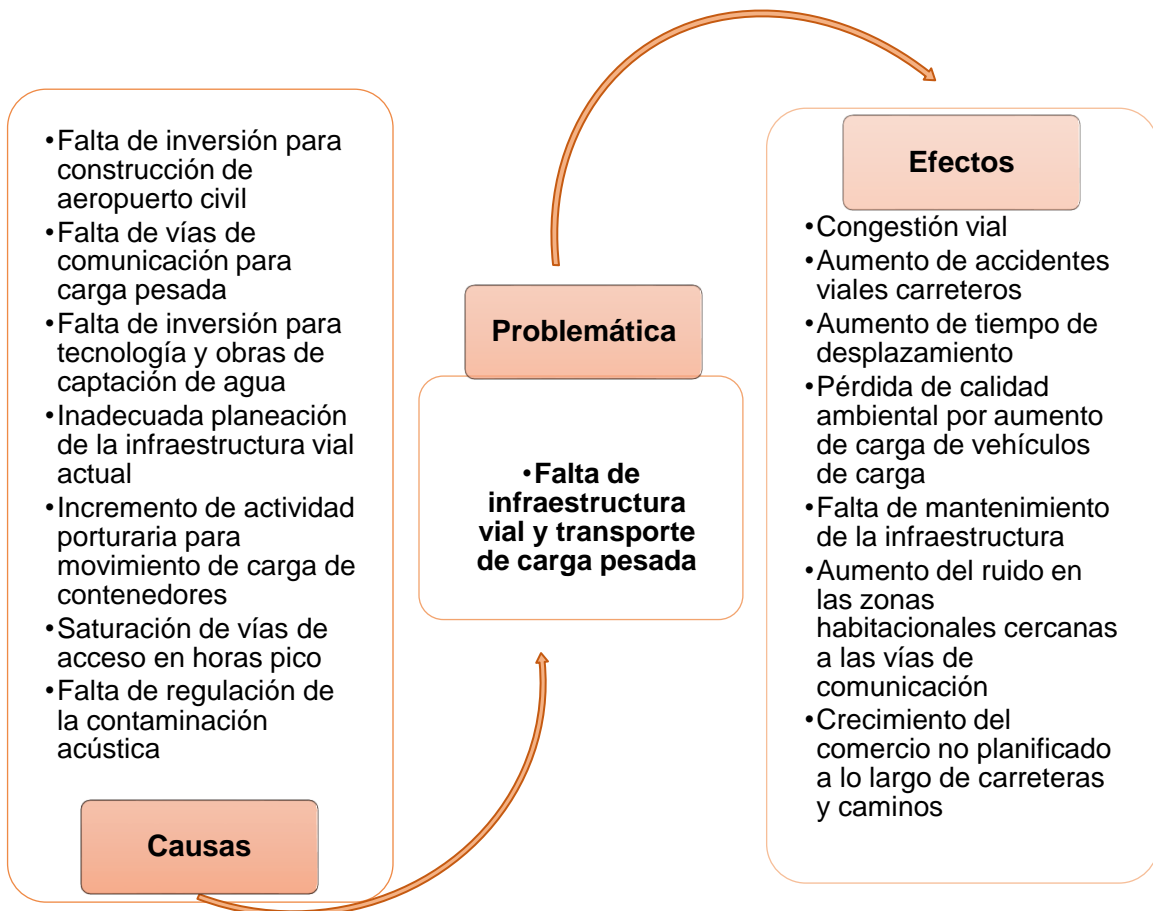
•Falta de inversión para construcción de aeropuerto civil
•Falta de vías de comunicación para carga pesada
•Falta de inversión para tecnología y obras de captación de agua
•Inadecuada planeación de la infraestructura vial actual
•Incremento de actividad porturaria para movimiento de carga de contenedores
•Saturación de vías de acceso en horas pico
•Falta de regulación de la contaminación acústica

Causas

Problemática

•Falta de infraestructura vial y transporte de carga pesada

Efectos

•Congestión vial
•Aumento de accidentes viales carreteros
•Aumento de tiempo de desplazamiento
•Pérdida de calidad ambiental por aumento de carga de vehículos de carga
•Falta de mantenimiento de la infraestructura
•Aumento del ruido en las zonas habitacionales cercanas a las vías de comunicación
•Crecimiento del comercio no planificado a lo largo de carreteras y caminos